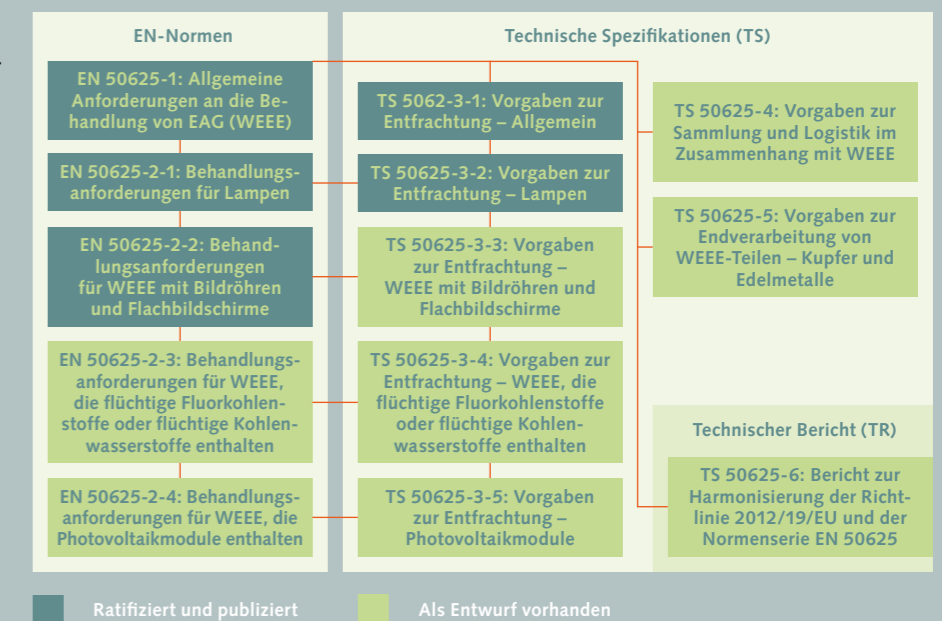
EN-Normen

EN 50625-1: Allgemeine Anforderungen an die Behandlung von EAG (WEEE)

EN 50625-2-1: Behandlungsanforderungen für Lampen

EN 50625-2-2: Behandlungsanforderungen für WEEE mit Bildröhren und Flachbildschirme

EN 50625-2-3: Behandlungsanforderungen für WEEE, die flüchtige Fluorkohlenstoffe oder flüchtige Kohlenwasserstoffe enthalten

EN 50625-2-4: Behandlungsanforderungen für WEEE, die Photovoltaikmodule enthalten

Technische Spezifikationen (TS)

TS 5062-3-1: Vorgaben zur Entfrachtung – Allgemein

TS 50625-3-2: Vorgaben zur Entfrachtung – Lampen

TS 50625-3-3: Vorgaben zur Entfrachtung – WEEE mit Bildröhren und Flachbildschirme

TS 50625-3-4: Vorgaben zur Entfrachtung – WEEE, die flüchtige Fluorkohlenstoffe oder flüchtige Kohlenwasserstoffe enthalten

TS 50625-3-5: Vorgaben zur Entfrachtung – Photovoltaikmodule

TS 50625-4: Vorgaben zur Sammlung und Logistik im Zusammenhang mit WEEE

TS 50625-5: Vorgaben zur Endverarbeitung von WEEE-Teilen – Kupfer und Edelmetalle

Technischer Bericht (TR)

TS 50625-6: Bericht zur Harmonisierung der Richtlinie 2012/19/EU und der Normenserie EN 50625

Ratifiziert und publiziert

Als Entwurf vorhanden